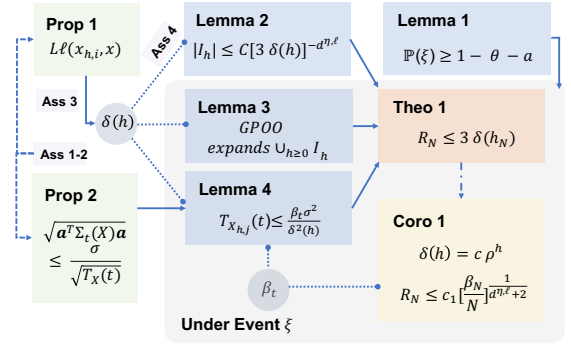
Prop 1
$L\ell(x_{h,i}, x)$

Ass 3

Ass 1-2

Ass 4

$\delta(h)$

Prop 2
$\sqrt{\boldsymbol{a}^T\Sigma_t(X)\boldsymbol{a}}$
$\leq \frac{\sigma}{\sqrt{T_X(t)}}$

Lemma 2
$|I_h| \leq C[3\ \delta(h)]^{-d^{\eta,\ell}}$

Lemma 1
$\mathbb{P}(\xi) \geq 1 - \ \theta - a$

Lemma 3
$GPOO$
$expands \cup_{h\geq 0} I_h$

Theo 1
$R_N \leq 3\ \delta(h_N)$

Lemma 4
$T_{X_{h,j}}(t) \leq \frac{\beta_t \sigma^2}{\delta^2(h)}$

Coro 1
$\delta(h) = c\ \rho^h$
$R_N \leq c_1 [\frac{\beta_N}{N}]^{\frac{1}{d^{\eta,\ell}+2}}$

$\beta_t$

Under Event $\xi$